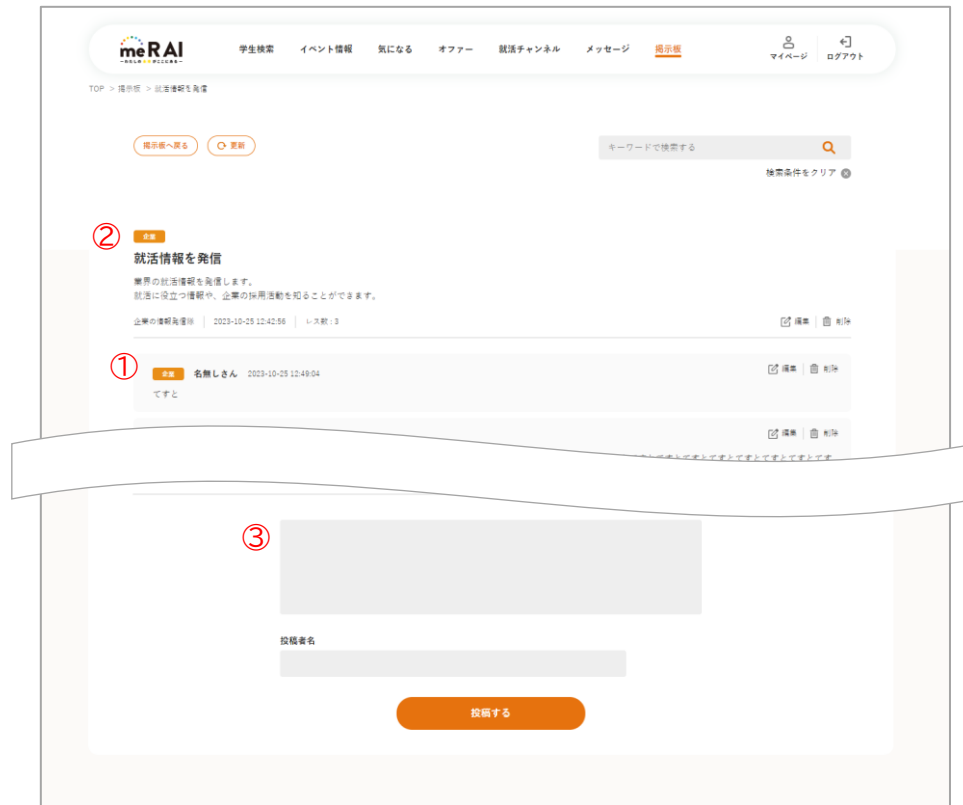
meRAI
—わたしの未来がここにある—

学生検索 イベント情報 気になる オファー 就活チャンネル メッセージ 掲示板

マイページ ログアウト

TOP > 掲示板 > 就活情報を発信

掲示板へ戻る 更新

キーワードで検索する

検索条件をクリア

②

企業

就活情報を発信

業界の就活情報を発信します。
就活に役立つ情報や、企業の採用活動を知ることができます。

企業の情報発信部 | 2023-10-25 12:42:56 | レス数：3

編集 | 削除

①

企業 名無しさん 2023-10-25 12:49:04

てすと

編集 | 削除

編集 | 削除

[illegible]てすとてすとてすとてすとてすとてすとてす

③

投稿者名

投稿する